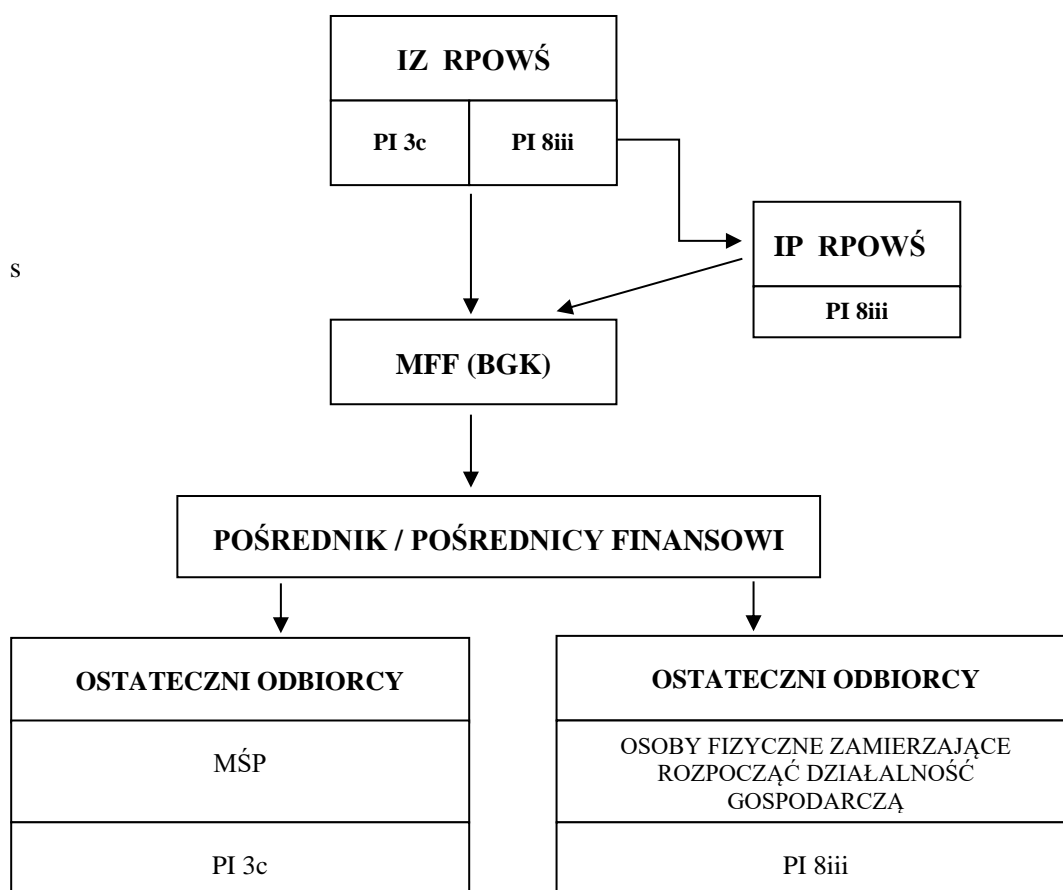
IZ RPOWŚ

PI 3c | PI 8iii

s

IP RPOWŚ

PI 8iii

MFF (BGK)

POŚREDNIK / POŚREDNICY FINANSOWI

OSTATECZNI ODBIORCY

MŚP

PI 3c

OSTATECZNI ODBIORCY

OSOBY FIZYCZNE ZAMIERZAJĄCE ROZPOCZĄĆ DZIAŁALNOŚĆ GOSPODARCZĄ

PI 8iii